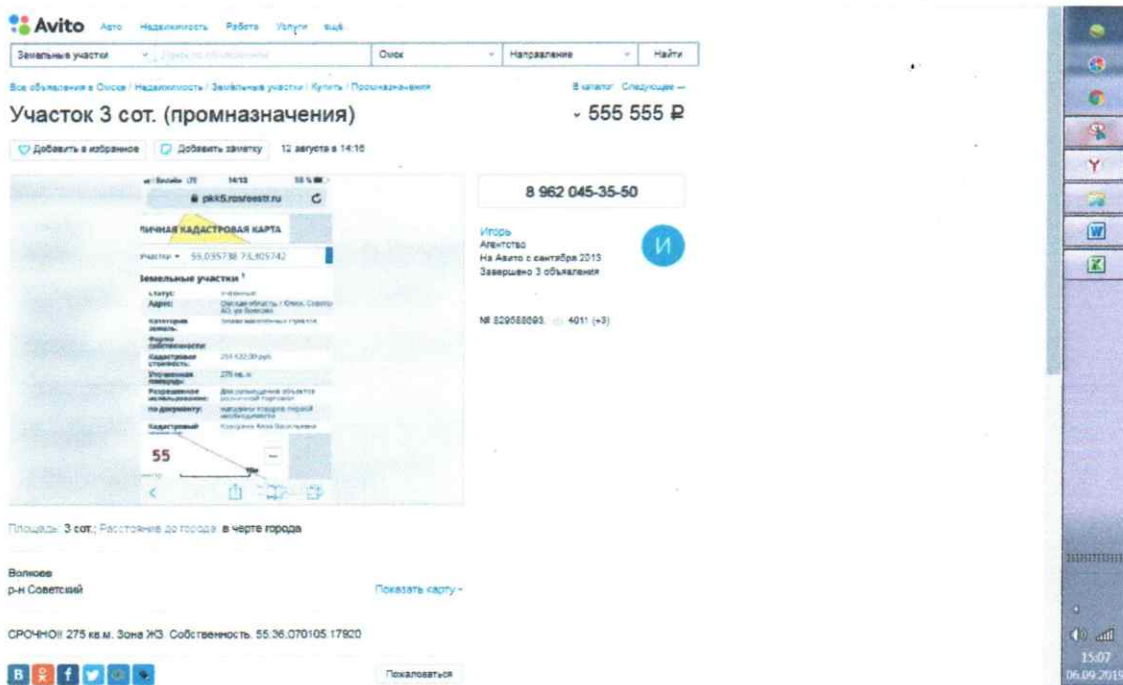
Avito Авто Недвижимость Работа Услуги ещё

Земельные участки | Поиск по объявлениям | Омск | Направление | Найти

Все объявления в Омске / Недвижимость / Земельные участки / Купить / Промназначения

В каталог Следующее →

Участок 3 сот. (промназначения)

555 555 ₽

Добавить в избранное | Добавить заметку | 12 августа в 14:16

8 962 045-35-50

Игорь
Агентство
На Авито с сентября 2013
Завершено 3 объявления

И

№ 829588893, 4011 (+3)

Билайн 14:13 58 %

pkk5.rosreestr.ru

ЛИЧНАЯ КАДАСТРОВАЯ КАРТА

Участки 55.095738 73.405742

Земельные участки

Статус: учтенный
Адрес: Омская область, г Омск, Советский АО, ул Волкова
Категория земель: Земли населенных пунктов
Форма собственности:
Кадастровая стоимость: 251 532,00 руб.
Уточненная площадь: 275 кв. м
Разрешенное использование: Для размещения объектов розничной торговли
по документу: магазины товаров первой необходимости
Кадастровый инженер: Кондрина Алла Васильевна

55

Площадь: 3 сот.; Расстояние до города: в черте города

Волкова
р-н Советский

Показать карту

СРОЧНО!! 275 кв.м. Зона ЖЗ. Собственность. 55:36:070105:17920

Пожаловаться

15:07
06.09.2019